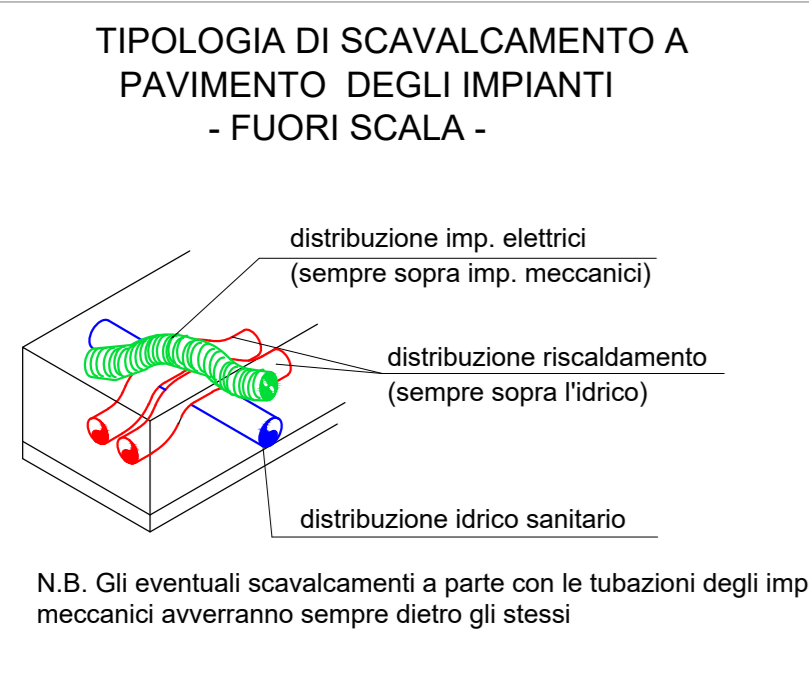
TIPOLOGIA DI SCAVALCAMENTO A PAVIMENTO DEGLI IMPIANTI
- FUORI SCALA -

distribuzione imp. elettrici
(sempre sopra imp. meccanici)

distribuzione riscaldamento
(sempre sopra l'idrico)

distribuzione idrico sanitario

N.B. Gli eventuali scavalcamenti a parte con le tubazioni degli imp meccanici avverranno sempre dietro gli stessi